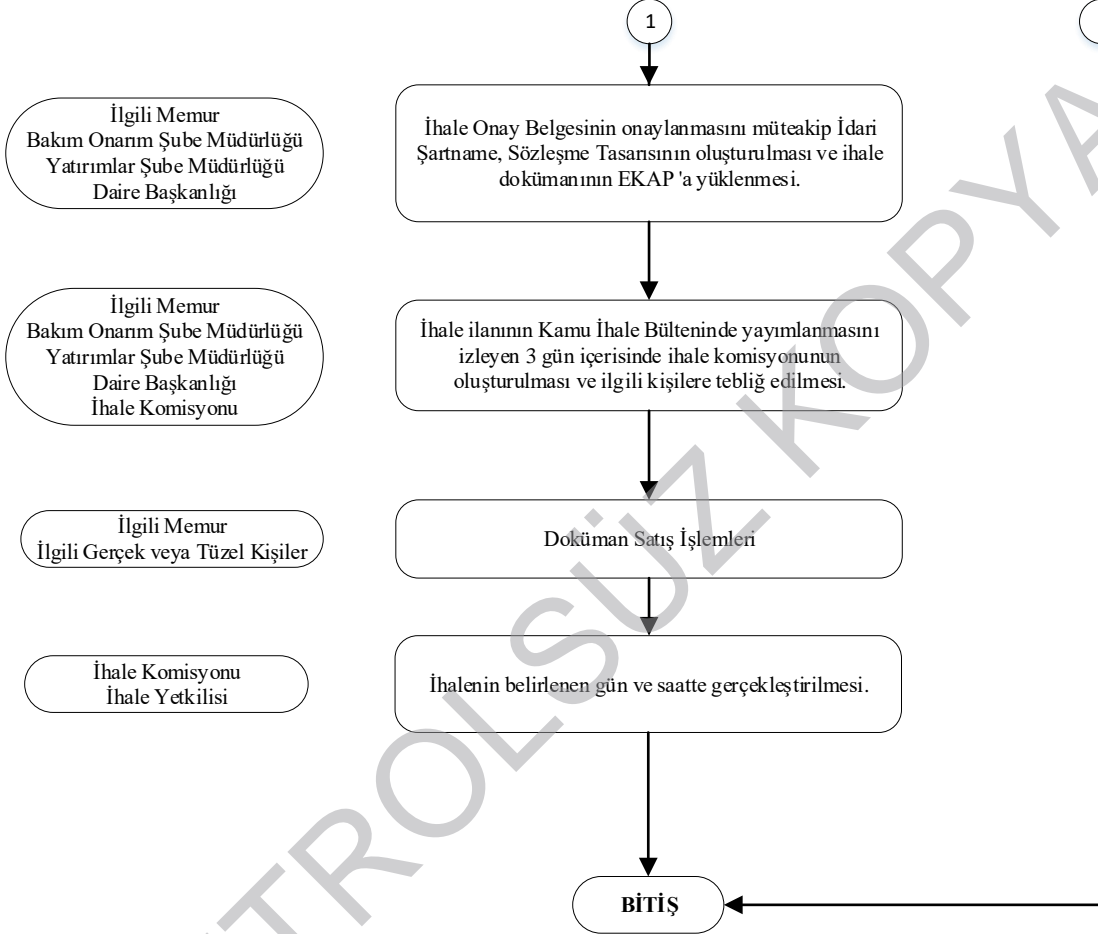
1

İlgili Memur
Bakım Onarım Şube Müdürlüğü
Yatırımlar Şube Müdürlüğü
Daire Başkanlığı

İhale Onay Belgesinin onaylanmasını müteakip İdari Şartname, Sözleşme Tasarısının oluşturulması ve ihale dokümanının EKAP 'a yüklenmesi.

İlgili Memur
Bakım Onarım Şube Müdürlüğü
Yatırımlar Şube Müdürlüğü
Daire Başkanlığı
İhale Komisyonu

İhale ilanının Kamu İhale Bülteninde yayımlanmasını izleyen 3 gün içerisinde ihale komisyonunun oluşturulması ve ilgili kişilere tebliğ edilmesi.

İlgili Memur
İlgili Gerçek veya Tüzel Kişiler

Doküman Satış İşlemleri

İhale Komisyonu
İhale Yetkilisi

İhalenin belirlenen gün ve saatte gerçekleştirilmesi.

BİTİŞ

KONTROLSÜZ KOPYA